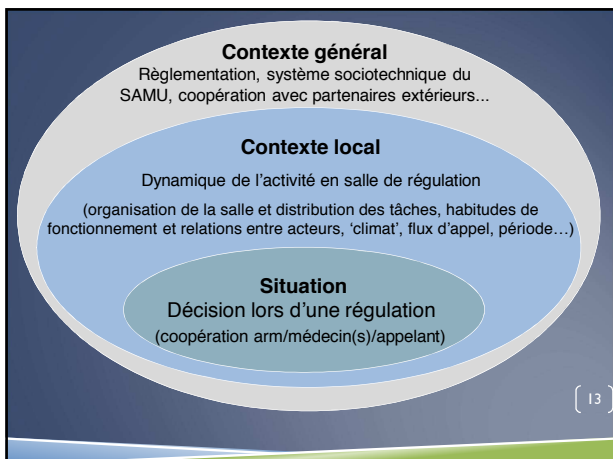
Contexte général
Règlementation, système sociotechnique du SAMU, coopération avec partenaires extérieurs...

Contexte local
Dynamique de l'activité en salle de régulation
(organisation de la salle et distribution des tâches, habitudes de fonctionnement et relations entre acteurs, 'climat', flux d'appel, période…)

Situation
Décision lors d'une régulation
(coopération arm/médecin(s)/appelant)

13